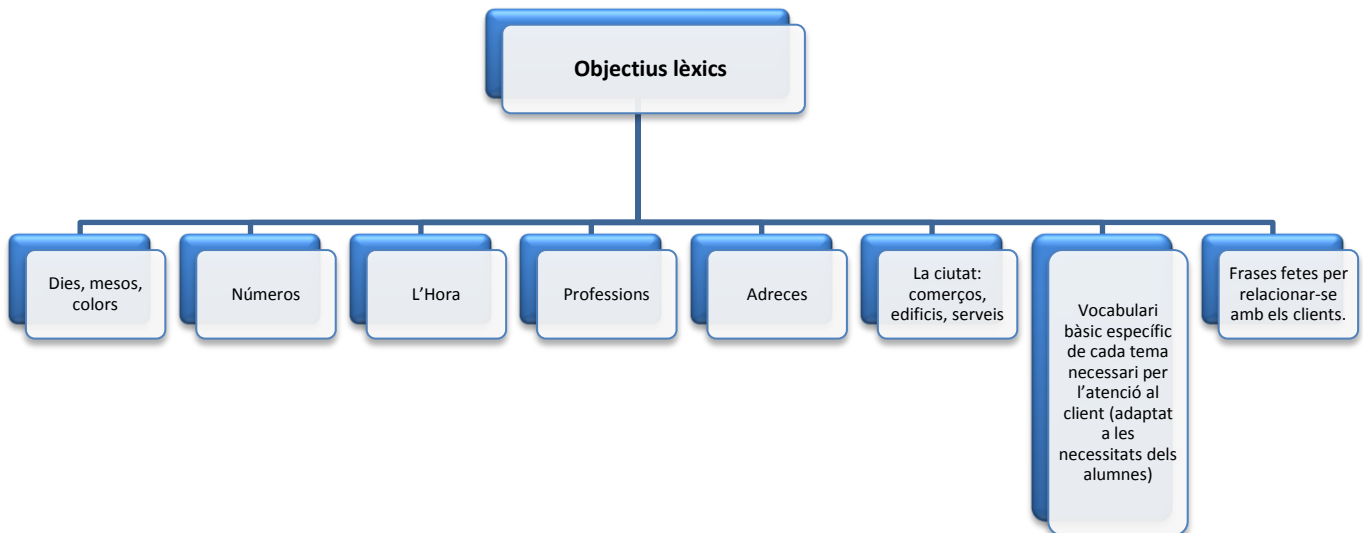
Objectius lèxics

Dies, mesos, colors

Números

L'Hora

Professions

Adreces

La ciutat: comerços, edificis, serveis

Vocabulari bàsic específic de cada tema necessari per l'atenció al client (adaptat a les necessitats dels alumnes)

Frases fetes per relacionar-se amb els clients.